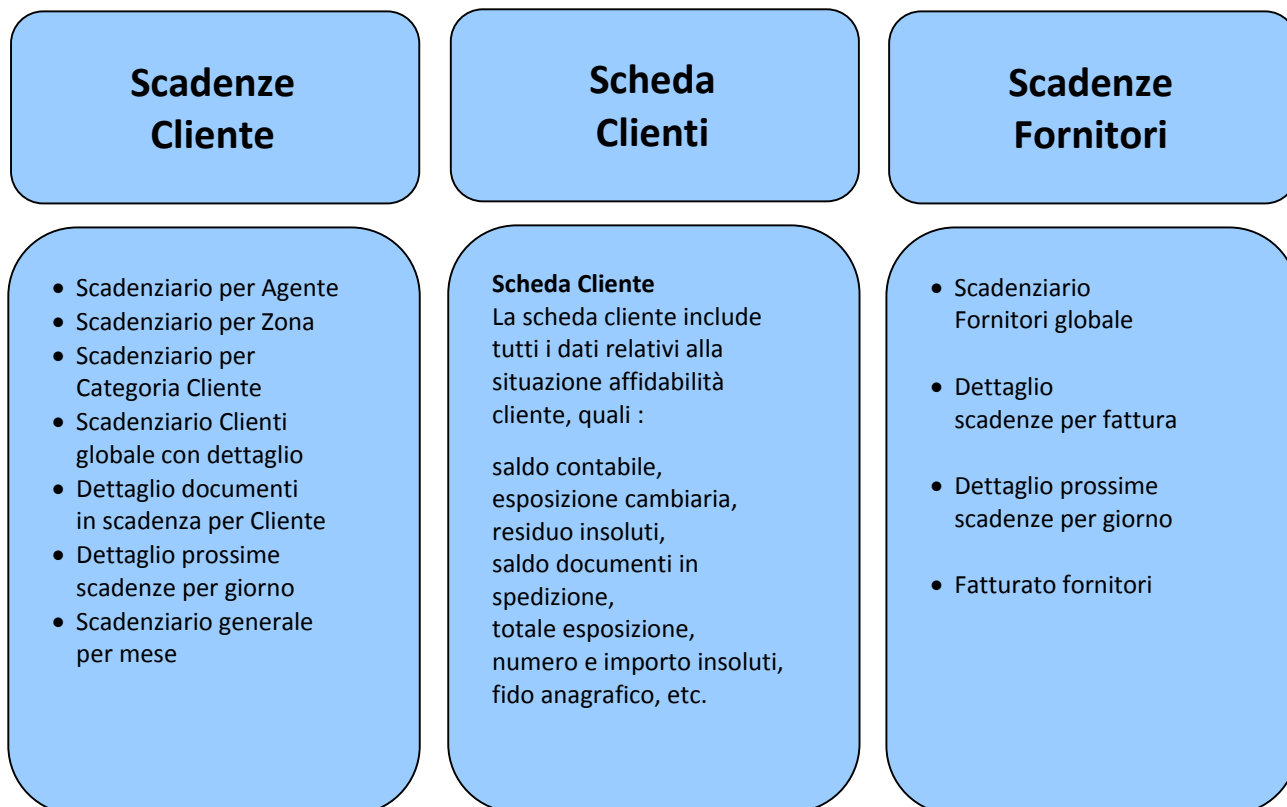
Scadenze Cliente

Scheda Clienti

Scadenze Fornitori

- Scadenziario per Agente
- Scadenziario per Zona
- Scadenziario per Categoria Cliente
- Scadenziario Clienti globale con dettaglio
- Dettaglio documenti in scadenza per Cliente
- Dettaglio prossime scadenze per giorno
- Scadenziario generale per mese

**Scheda Cliente**
La scheda cliente include tutti i dati relativi alla situazione affidabilità cliente, quali :

saldo contabile,
esposizione cambiaria,
residuo insoluti,
saldo documenti in spedizione,
totale esposizione,
numero e importo insoluti,
fido anagrafico, etc.

- Scadenziario Fornitori globale
- Dettaglio scadenze per fattura
- Dettaglio prossime scadenze per giorno
- Fatturato fornitori